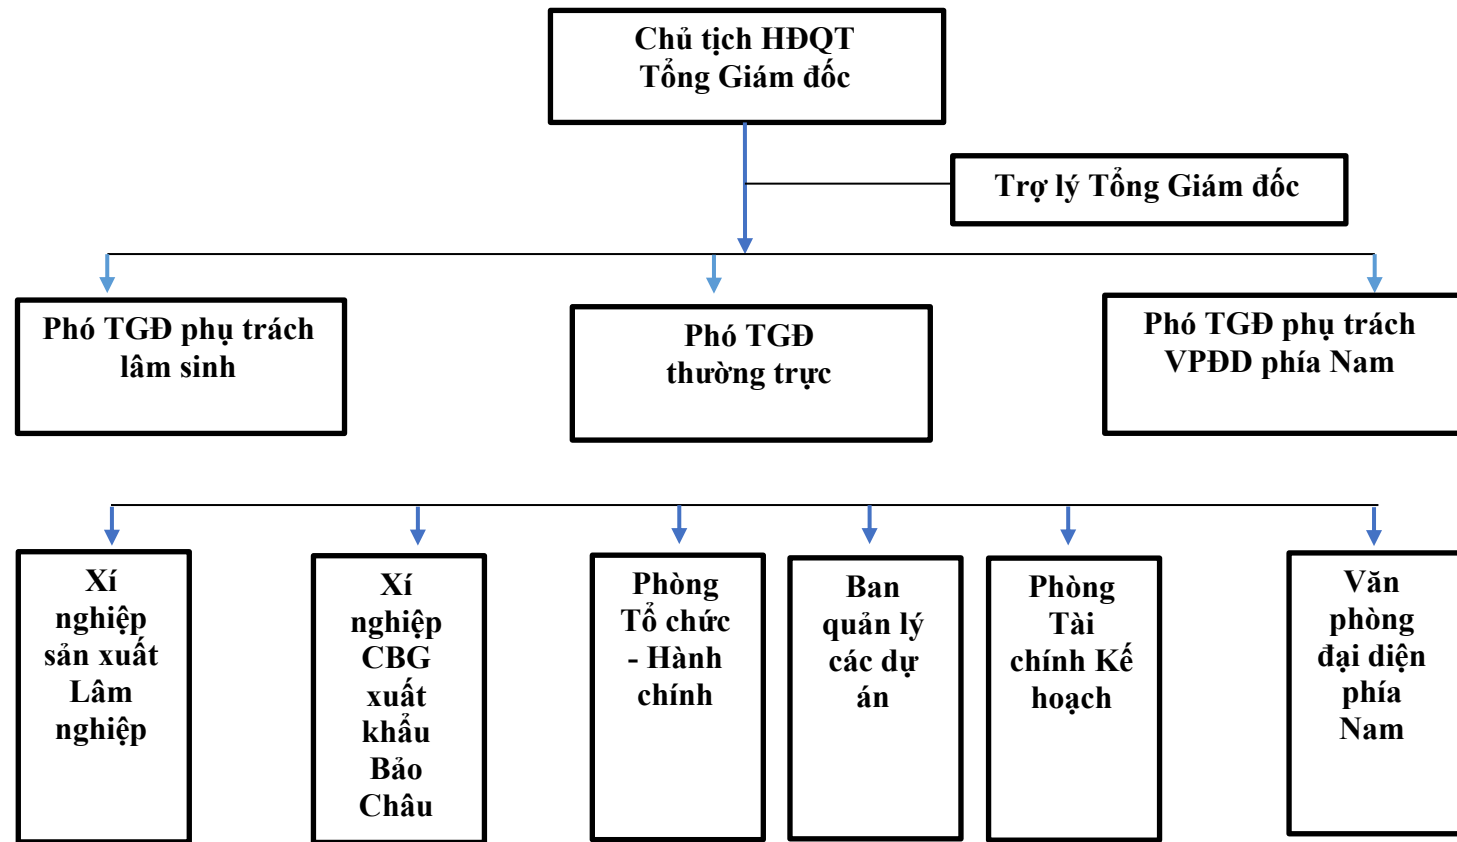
Chủ tịch HĐQT
Tổng Giám đốc

Trợ lý Tổng Giám đốc

Phó TGĐ phụ trách lâm sinh

Phó TGĐ thường trực

Phó TGĐ phụ trách VPĐD phía Nam

Xí nghiệp sản xuất Lâm nghiệp

Xí nghiệp CBG xuất khẩu Bảo Châu

Phòng Tổ chức - Hành chính

Ban quản lý các dự án

Phòng Tài chính Kế hoạch

Văn phòng đại diện phía Nam